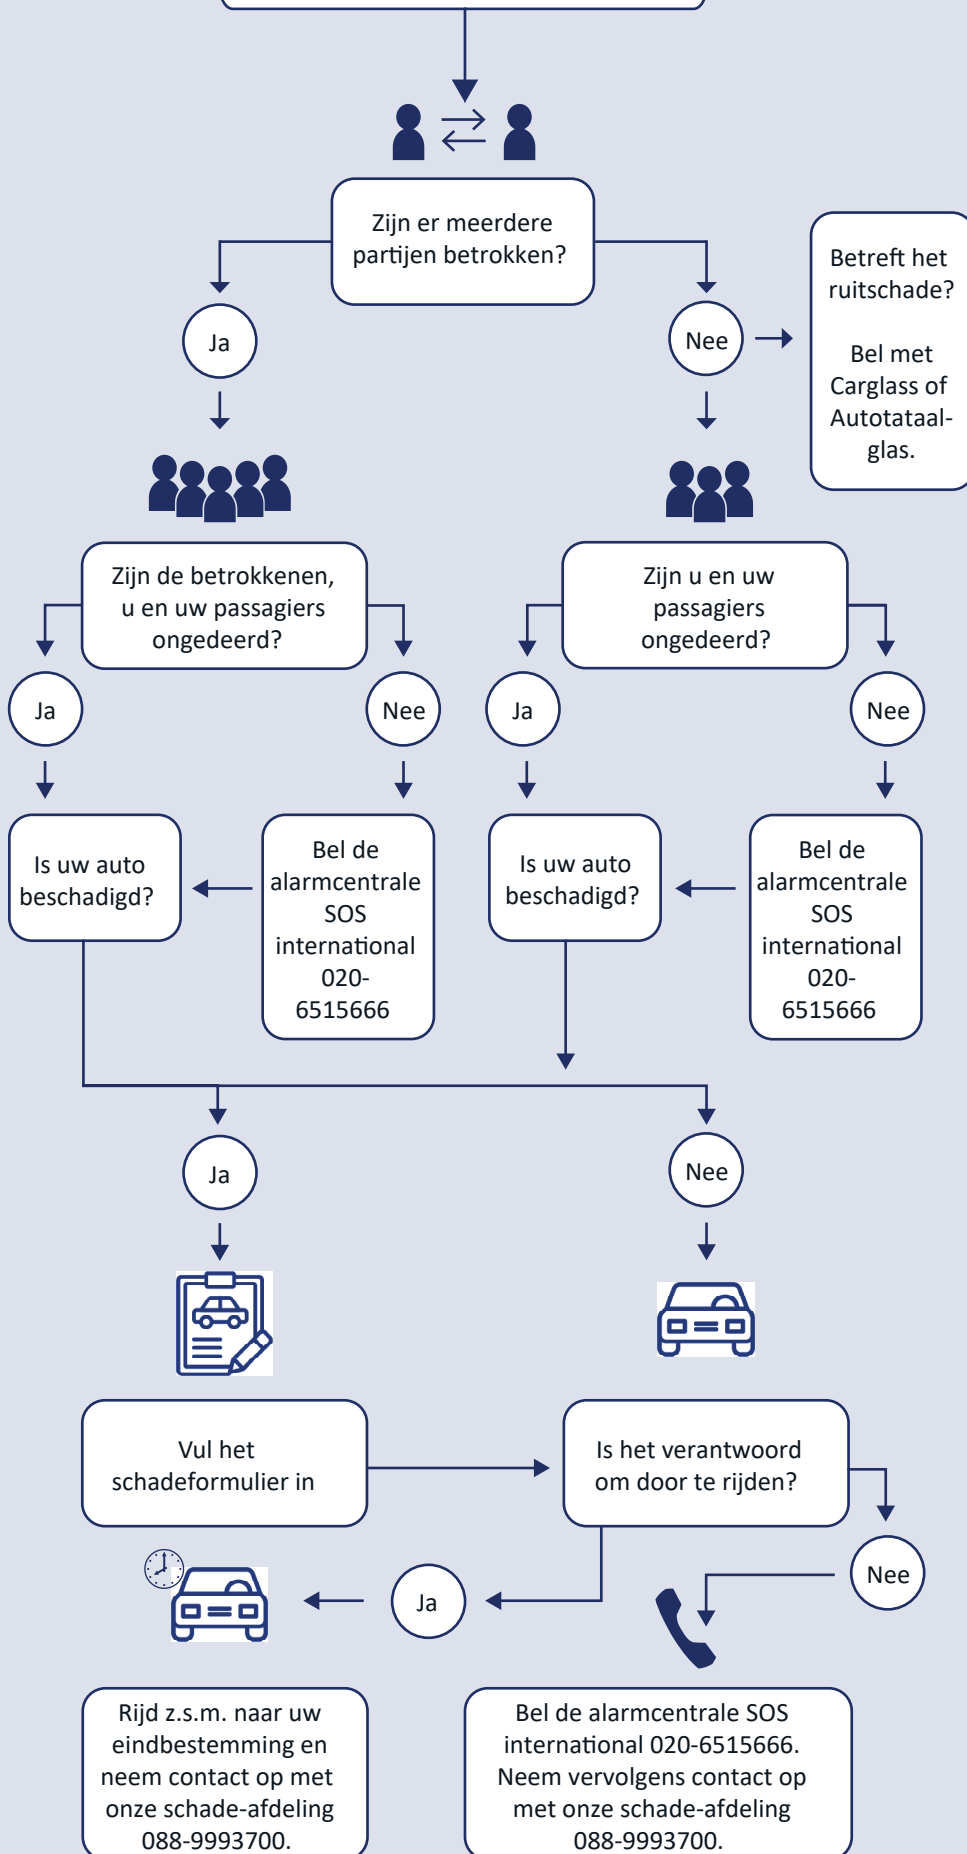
Zijn er meerdere partijen betrokken?

Ja

Nee

Betreft het ruitschade?

Bel met Carglass of Autotataalglas.

Zijn de betrokkenen, u en uw passagiers ongedeerd?

Zijn u en uw passagiers ongedeerd?

Ja

Nee

Ja

Nee

Is uw auto beschadigd?

Bel de alarmcentrale SOS international 020-6515666

Is uw auto beschadigd?

Bel de alarmcentrale SOS international 020-6515666

Ja

Nee

Vul het schadeformulier in

Is het verantwoord om door te rijden?

Nee

Ja

Rijd z.s.m. naar uw eindbestemming en neem contact op met onze schade-afdeling 088-9993700.

Bel de alarmcentrale SOS international 020-6515666. Neem vervolgens contact op met onze schade-afdeling 088-9993700.